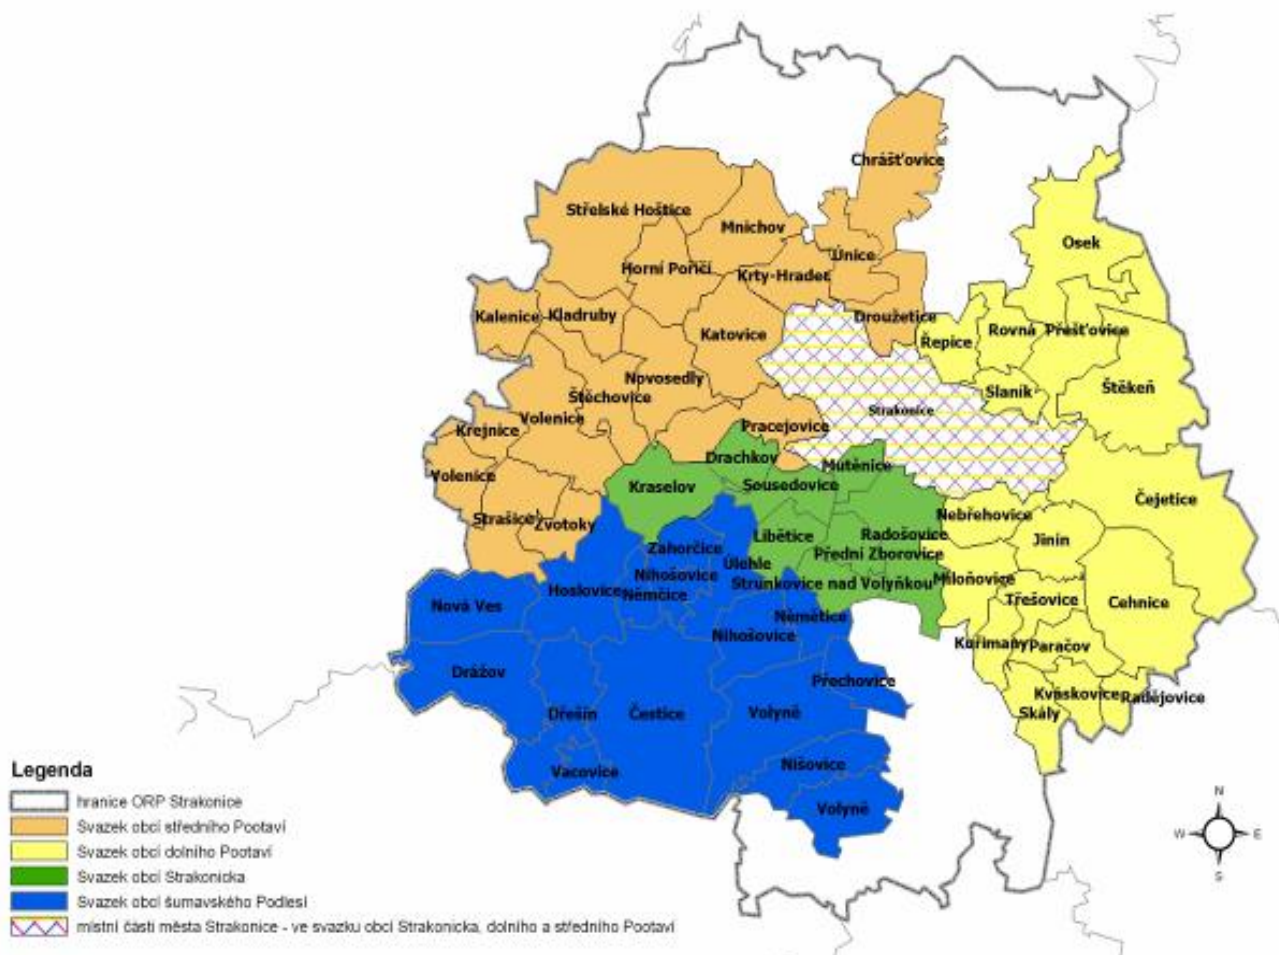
Chrášťovice
Střelské Hoštice
Mnichov
Únice
Horní Poříčí
Krty-Hradec
Osek
Kalenice
Kladruby
Katovice
Droužetice
Řepice
Rovná
Přešťovice
Novosedly
Štěchovice
Slaník
Štěkeň
Strakonice
Krejnice
Volenice
Pracejovice
Drachkov
Mutěnice
Volenice
Kraselov
Sousedovice
Čejetice
Strašice
Zvotoky
Nebřehovice
Libětice
Radošovice
Jinín
Zahorčice
Úlehle
Přední Zborovice
Nihošovice
Strunkovice nad Volyňkou
Miloňovice
Hoslovice
Němčice
Nová Ves
Třešovice
Cehnice
Němčice
Nihošovice
Kuřimany
Paračov
Dražov
Předhovice
Kváskovice
Radějovice
Skály
Dřešín
Čestice
Volyně
Vacovice
Nišovice
Volyně

Legenda
hranice ORP Strakonice
Svazek obcí středního Pootaví
Svazek obcí dolního Pootaví
Svazek obcí Strakonicka
Svazek obcí šumavského Podlesí
místní části města Strakonice - ve svazku obcí Strakonicka, dolního a středního Pootaví

N
W
E
S